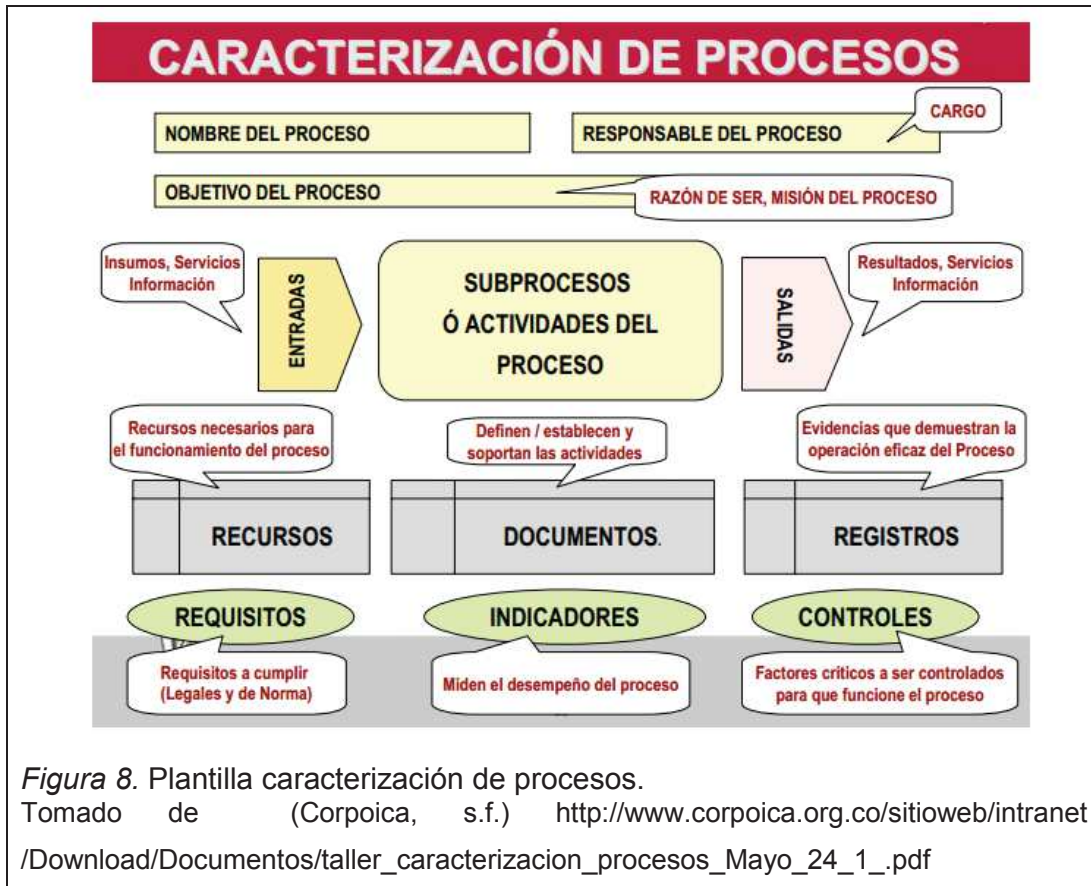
CARACTERIZACIÓN DE PROCESOS

NOMBRE DEL PROCESO

RESPONSABLE DEL PROCESO

CARGO

OBJETIVO DEL PROCESO

RAZÓN DE SER, MISIÓN DEL PROCESO

Insumos, Servicios Información

ENTRADAS

SUBPROCESOS Ó ACTIVIDADES DEL PROCESO

SALIDAS

Resultados, Servicios Información

Recursos necesarios para el funcionamiento del proceso

Definen / establecen y soportan las actividades

Evidencias que demuestran la operación eficaz del Proceso

RECURSOS

DOCUMENTOS.

REGISTROS

REQUISITOS

INDICADORES

CONTROLES

Requisitos a cumplir (Legales y de Norma)

Miden el desempeño del proceso

Factores críticos a ser controlados para que funcione el proceso

*Figura 8.* Plantilla caracterización de procesos.
Tomado de (Corpoica, s.f.) http://www.corpoica.org.co/sitioweb/intranet /Download/Documentos/taller_caracterizacion_procesos_Mayo_24_1_.pdf